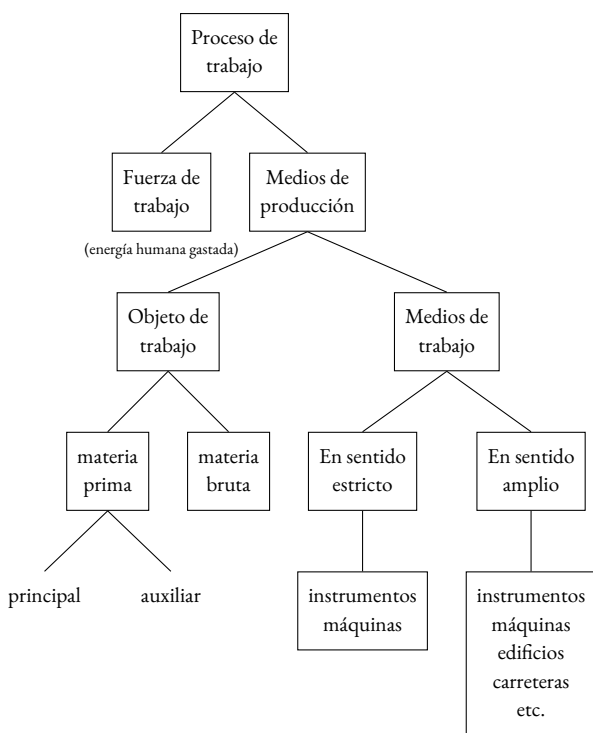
Proceso de trabajo

Fuerza de trabajo

(energía humana gastada)

Medios de producción

Objeto de trabajo

Medios de trabajo

materia prima

materia bruta

En sentido estricto

En sentido amplio

principal

auxiliar

instrumentos
máquinas

instrumentos
máquinas
edificios
carreteras
etc.